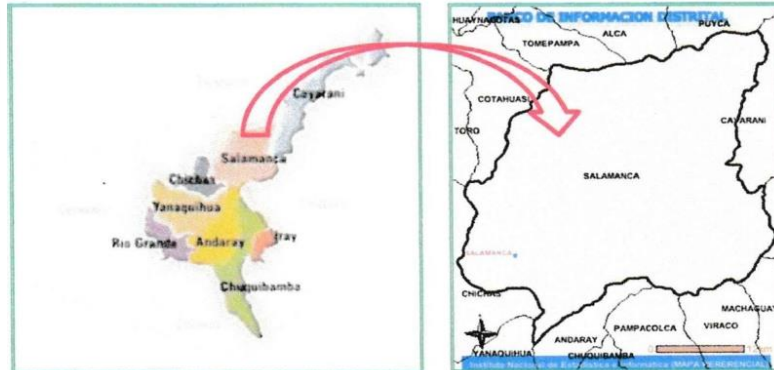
Cayarani

Salamanca

Chichas

Yanaquihua

Rio Grande

Andaray

Iray

Chuquibamba

HUAYNACOTAS

BANCO DE INFORMACION DISTRITAL

ALCA

PUYCA

TOMEPAMPA

COTAHUASI

TORO

CAYARANI

SALAMANCA

SALAMANCA

CHICHAS

MACHAGUAY

PAMPACOLCA

VIRACO

ANDARAY

YANAQUIHUA

CHUQUIBAMBA

Instituto Nacional de Estadistica e Informatica (MAPA REFERENCIAL)